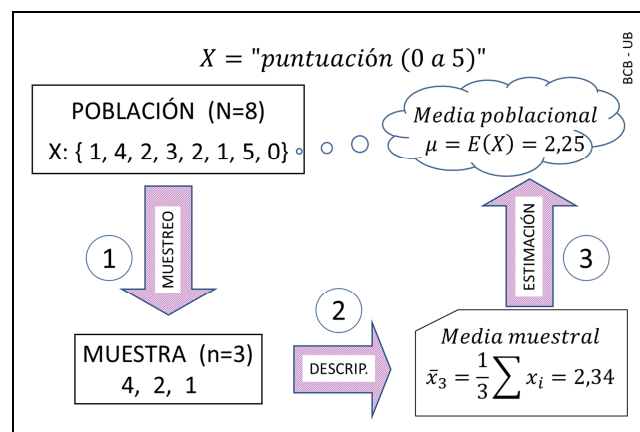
$X = "puntuación\ (0\ a\ 5)"$

BCB - UB

POBLACIÓN (N=8)
X: { 1, 4, 2, 3, 2, 1, 5, 0}

$Media\ poblacional$
$\mu = E(X) = 2{,}25$

1

MUESTREO

3

ESTIMACIÓN

2

MUESTRA (n=3)
4, 2, 1

DESCRIP.

$Media\ muestral$
$\bar{x}_3 = \frac{1}{3}\sum x_i = 2{,}34$